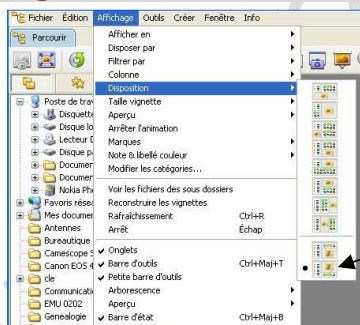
Fichier Édition Affichage Outils Créer Fenêtre Info

Parcourir

Poste de trav
Disquette
Disque lo
Lecteur D
Disque p
Documen
Documen
Nokia Ph
Favoris rése
Mes documer
Antennes
Bureautique
Camescope S
Canon EOS 4
Communicati
EMU 0202
Genealogie

Afficher en
Disposer par
Filtrer par
Colonne
Disposition
Taille vignette
Aperçu
Arrêter l'animation
Marques
Note & libellé couleur
Modifier les catégories...
Voir les fichiers des sous dossiers
Reconstruire les vignettes
Rafraîchissement Ctrl+R
Arrêt Échap
Onglets
Barre d'outils Ctrl+Maj+T
Petite barre d'outils
Arborescence
Aperçu
Barre d'état Ctrl+Maj+B